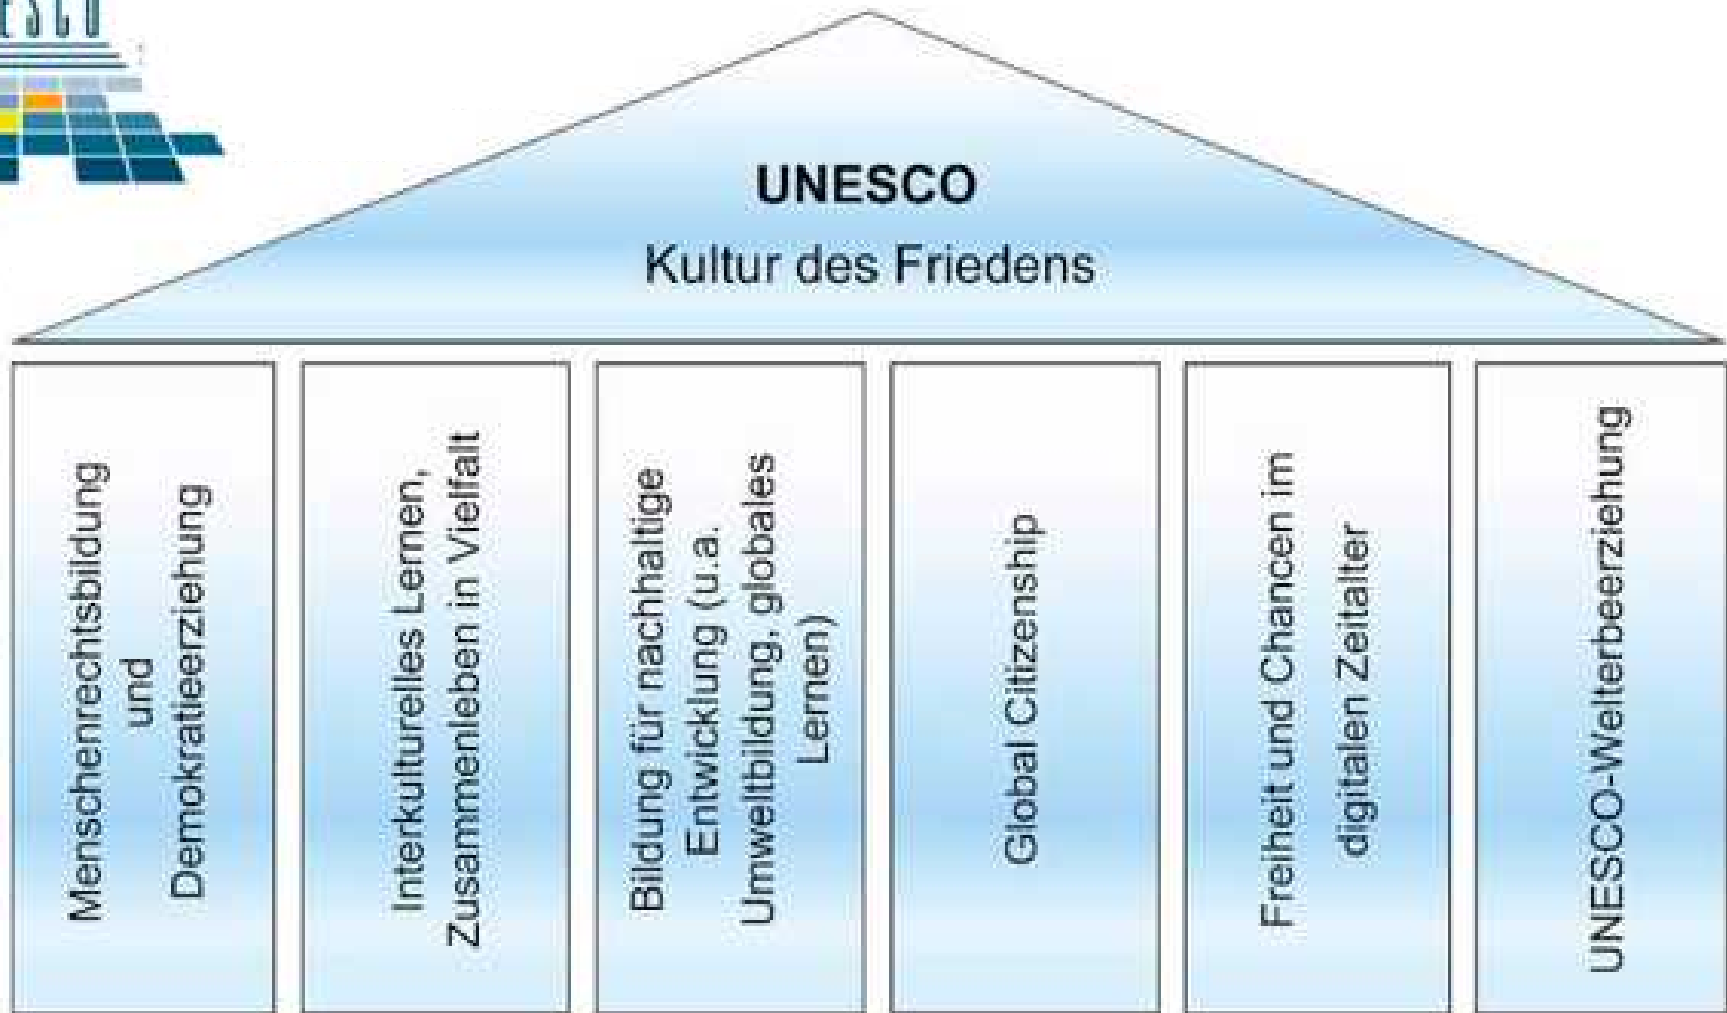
ESCO

UNESCO
Kultur des Friedens

Menschenrechtsbildung und Demokratieerziehung

Interkulturelles Lernen, Zusammenleben in Vielfalt

Bildung für nachhaltige Entwicklung (u.a. Umweltbildung, globales Lernen)

Global Citizenship

Freiheit und Chancen im digitalen Zeitalter

UNESCO-Welterbeerziehung